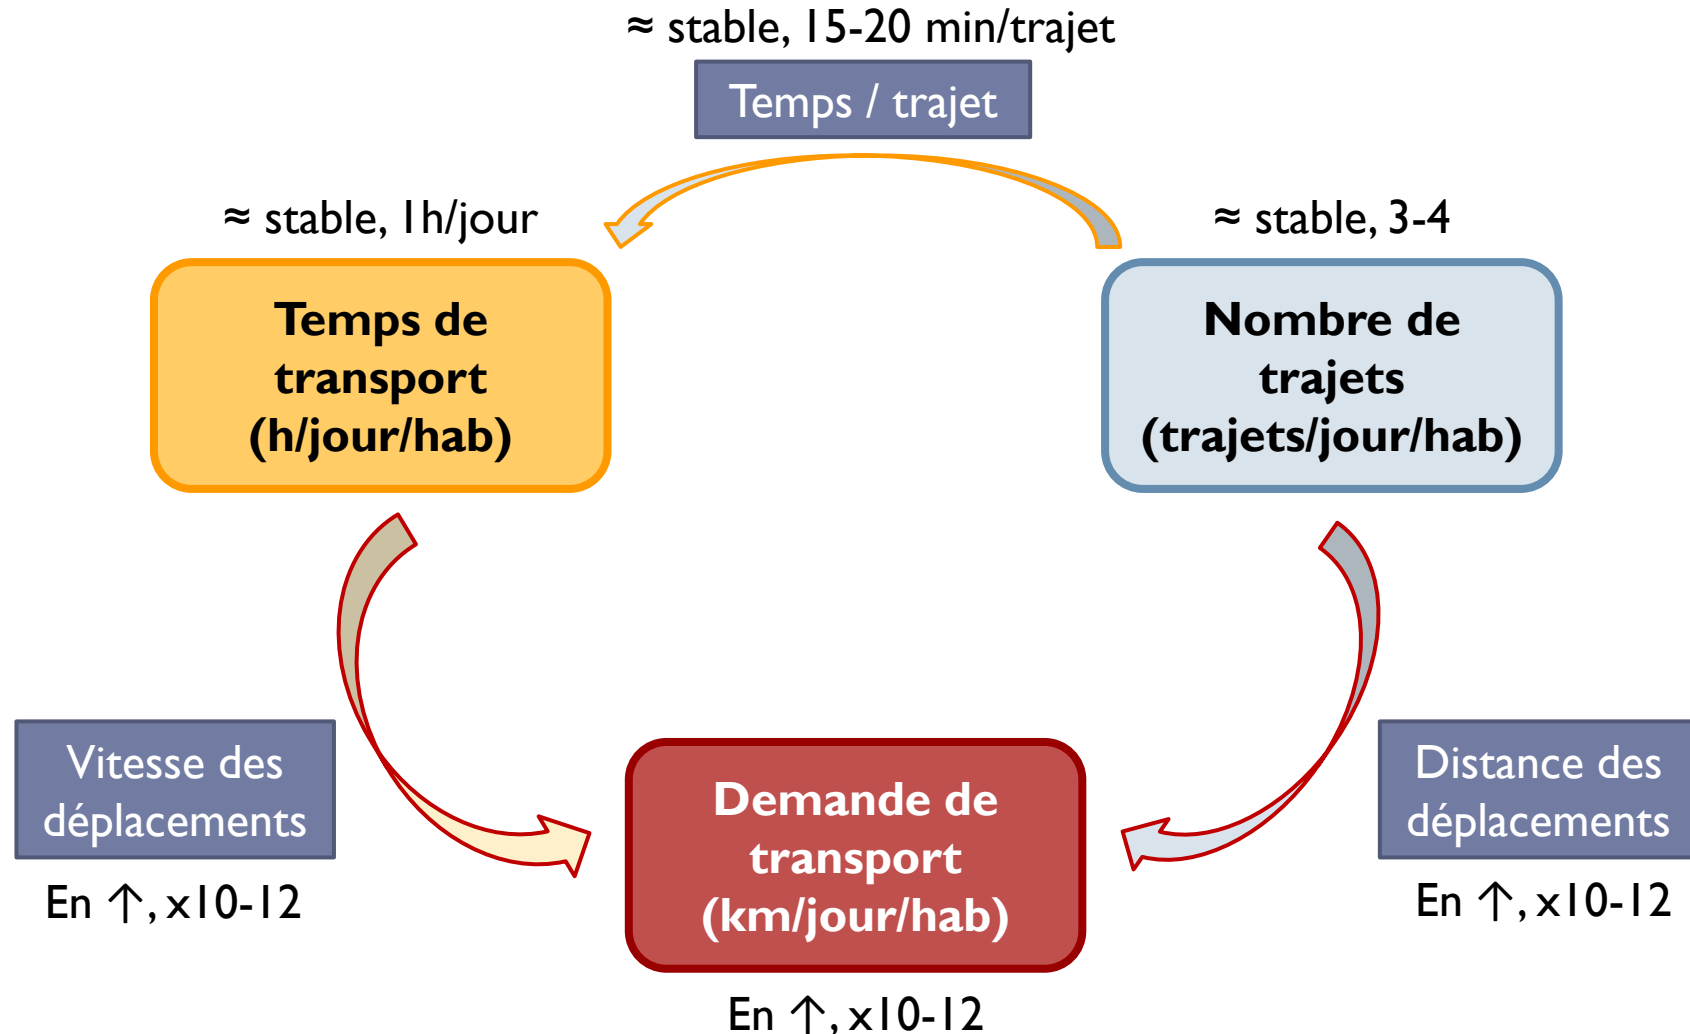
≈ stable, 15-20 min/trajet

Temps / trajet

≈ stable, 1h/jour

≈ stable, 3-4

Temps de transport (h/jour/hab)

Nombre de trajets (trajets/jour/hab)

Vitesse des déplacements

En ↑, x10-12

Demande de transport (km/jour/hab)

En ↑, x10-12

Distance des déplacements

En ↑, x10-12